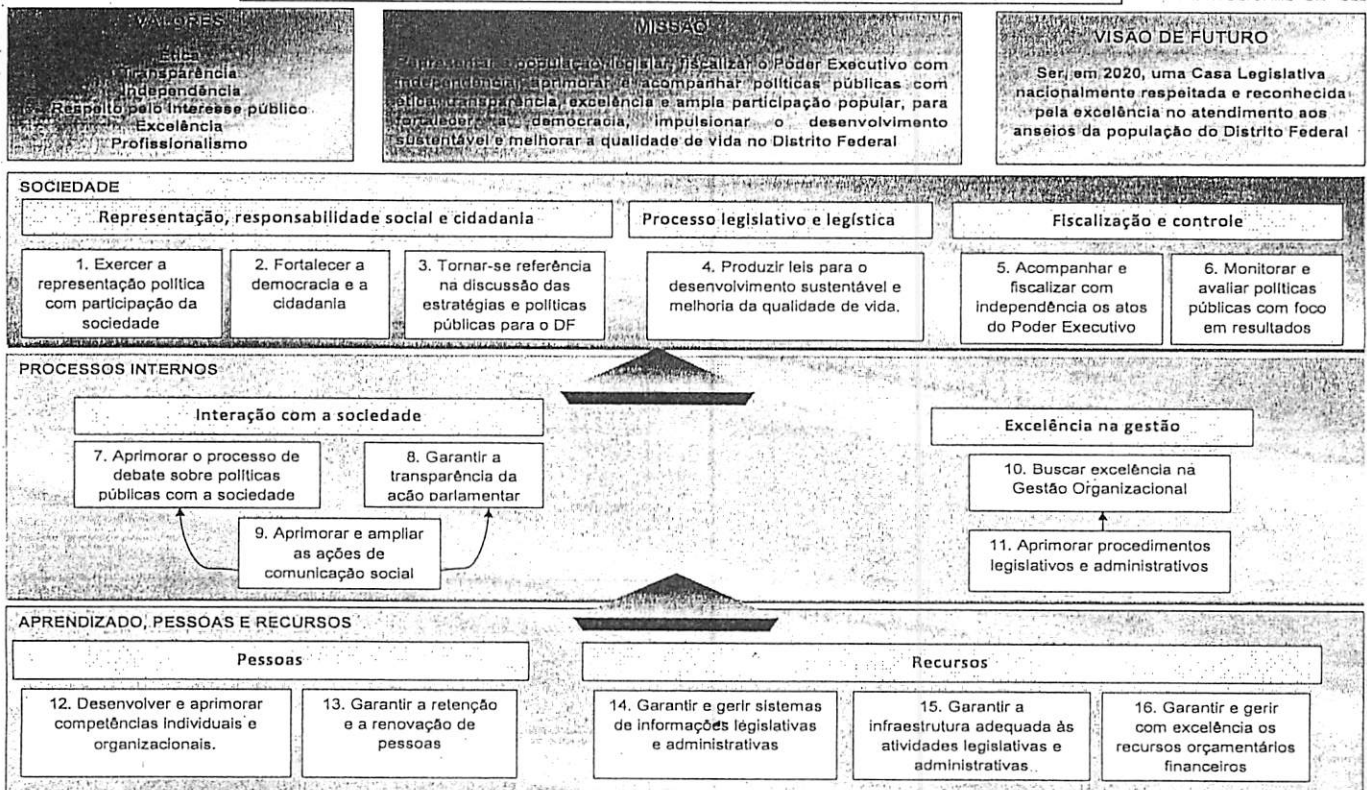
VALORES

Ética
Transparência
Independência
Respeito pelo interesse público
Excelência
Profissionalismo

MISSÃO

Representar a população, legislar, fiscalizar o Poder Executivo com independência, aprimorar e acompanhar políticas públicas com ética, transparência, excelência e ampla participação popular, para fortalecer a democracia, impulsionar o desenvolvimento sustentável e melhorar a qualidade de vida no Distrito Federal

VISÃO DE FUTURO

Ser, em 2020, uma Casa Legislativa nacionalmente respeitada e reconhecida pela excelência no atendimento aos anseios da população do Distrito Federal

SOCIEDADE

Representação, responsabilidade social e cidadania

Processo legislativo e legística

Fiscalização e controle

1. Exercer a representação política com participação da sociedade

2. Fortalecer a democracia e a cidadania

3. Tornar-se referência na discussão das estratégias e políticas públicas para o DF

4. Produzir leis para o desenvolvimento sustentável e melhoria da qualidade de vida.

5. Acompanhar e fiscalizar com independência os atos do Poder Executivo

6. Monitorar e avaliar políticas públicas com foco em resultados

PROCESSOS INTERNOS

Interação com a sociedade

7. Aprimorar o processo de debate sobre políticas públicas com a sociedade

8. Garantir a transparência da ação parlamentar

9. Aprimorar e ampliar as ações de comunicação social

Excelência na gestão

10. Buscar excelência na Gestão Organizacional

11. Aprimorar procedimentos legislativos e administrativos

APRENDIZADO, PESSOAS E RECURSOS

Pessoas

Recursos

12. Desenvolver e aprimorar competências individuais e organizacionais.

13. Garantir a retenção e a renovação de pessoas

14. Garantir e gerir sistemas de informações legislativas e administrativas

15. Garantir a infraestrutura adequada às atividades legislativas e administrativas

16. Garantir e gerir com excelência os recursos orçamentários financeiros